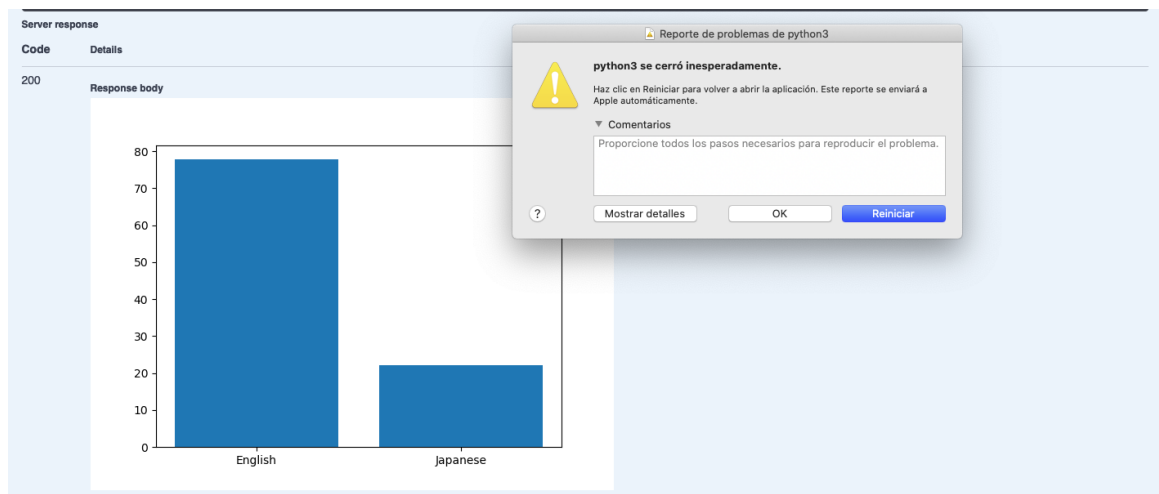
Server response

Code

Details

200

Response body

80
70
60
50
40
30
20
10
0

English

Japanese

Reporte de problemas de python3

python3 se cerró inesperadamente.

Haz clic en Reiniciar para volver a abrir la aplicación. Este reporte se enviará a Apple automáticamente.

Comentarios

Proporcione todos los pasos necesarios para reproducir el problema.

?

Mostrar detalles

OK

Reiniciar